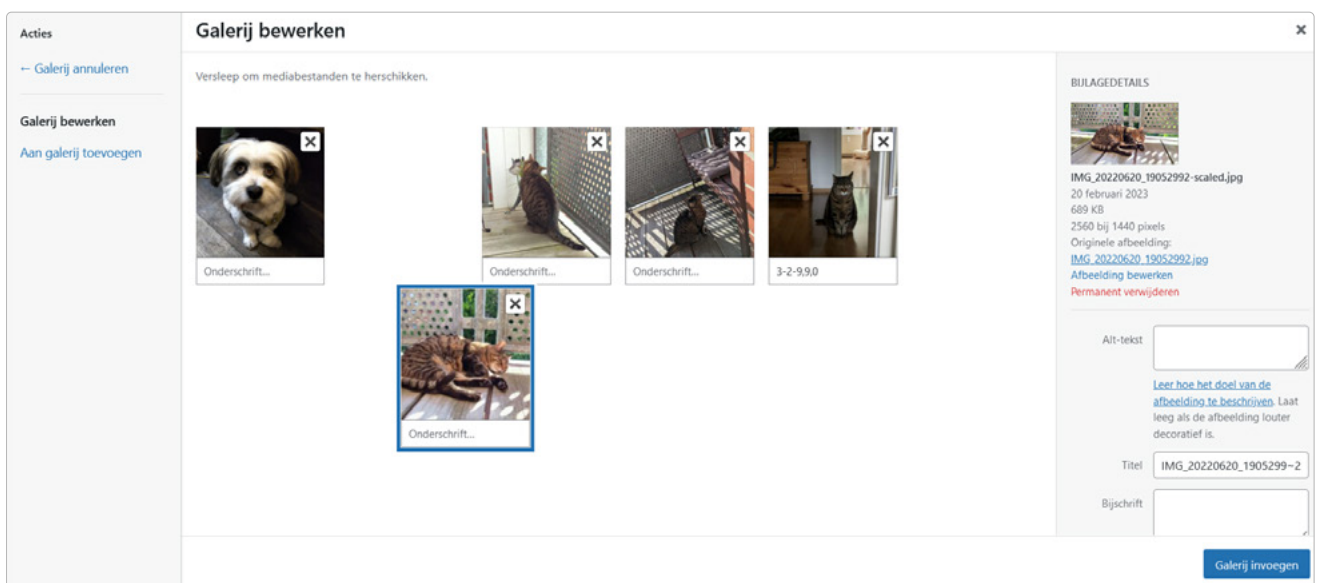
Acties

← Galerij annuleren

Galerij bewerken

Aan galerij toevoegen

Galerij bewerken

×

Versleep om mediabestanden te herschikken.

×

Onderschrift...

×

Onderschrift...

×

Onderschrift...

×

3-2-9,9,0

×

Onderschrift...

BIJLAGEDETAILS

IMG_20220620_19052992-scaled.jpg
20 februari 2023
689 KB
2560 bij 1440 pixels
Originele afbeelding:
IMG_20220620_19052992.jpg
Afbeelding bewerken
Permanent verwijderen

Alt-tekst

Leer hoe het doel van de afbeelding te beschrijven. Laat leeg als de afbeelding louter decoratief is.

Titel IMG_20220620_1905299~2

Bijschrift

Galerij invoegen